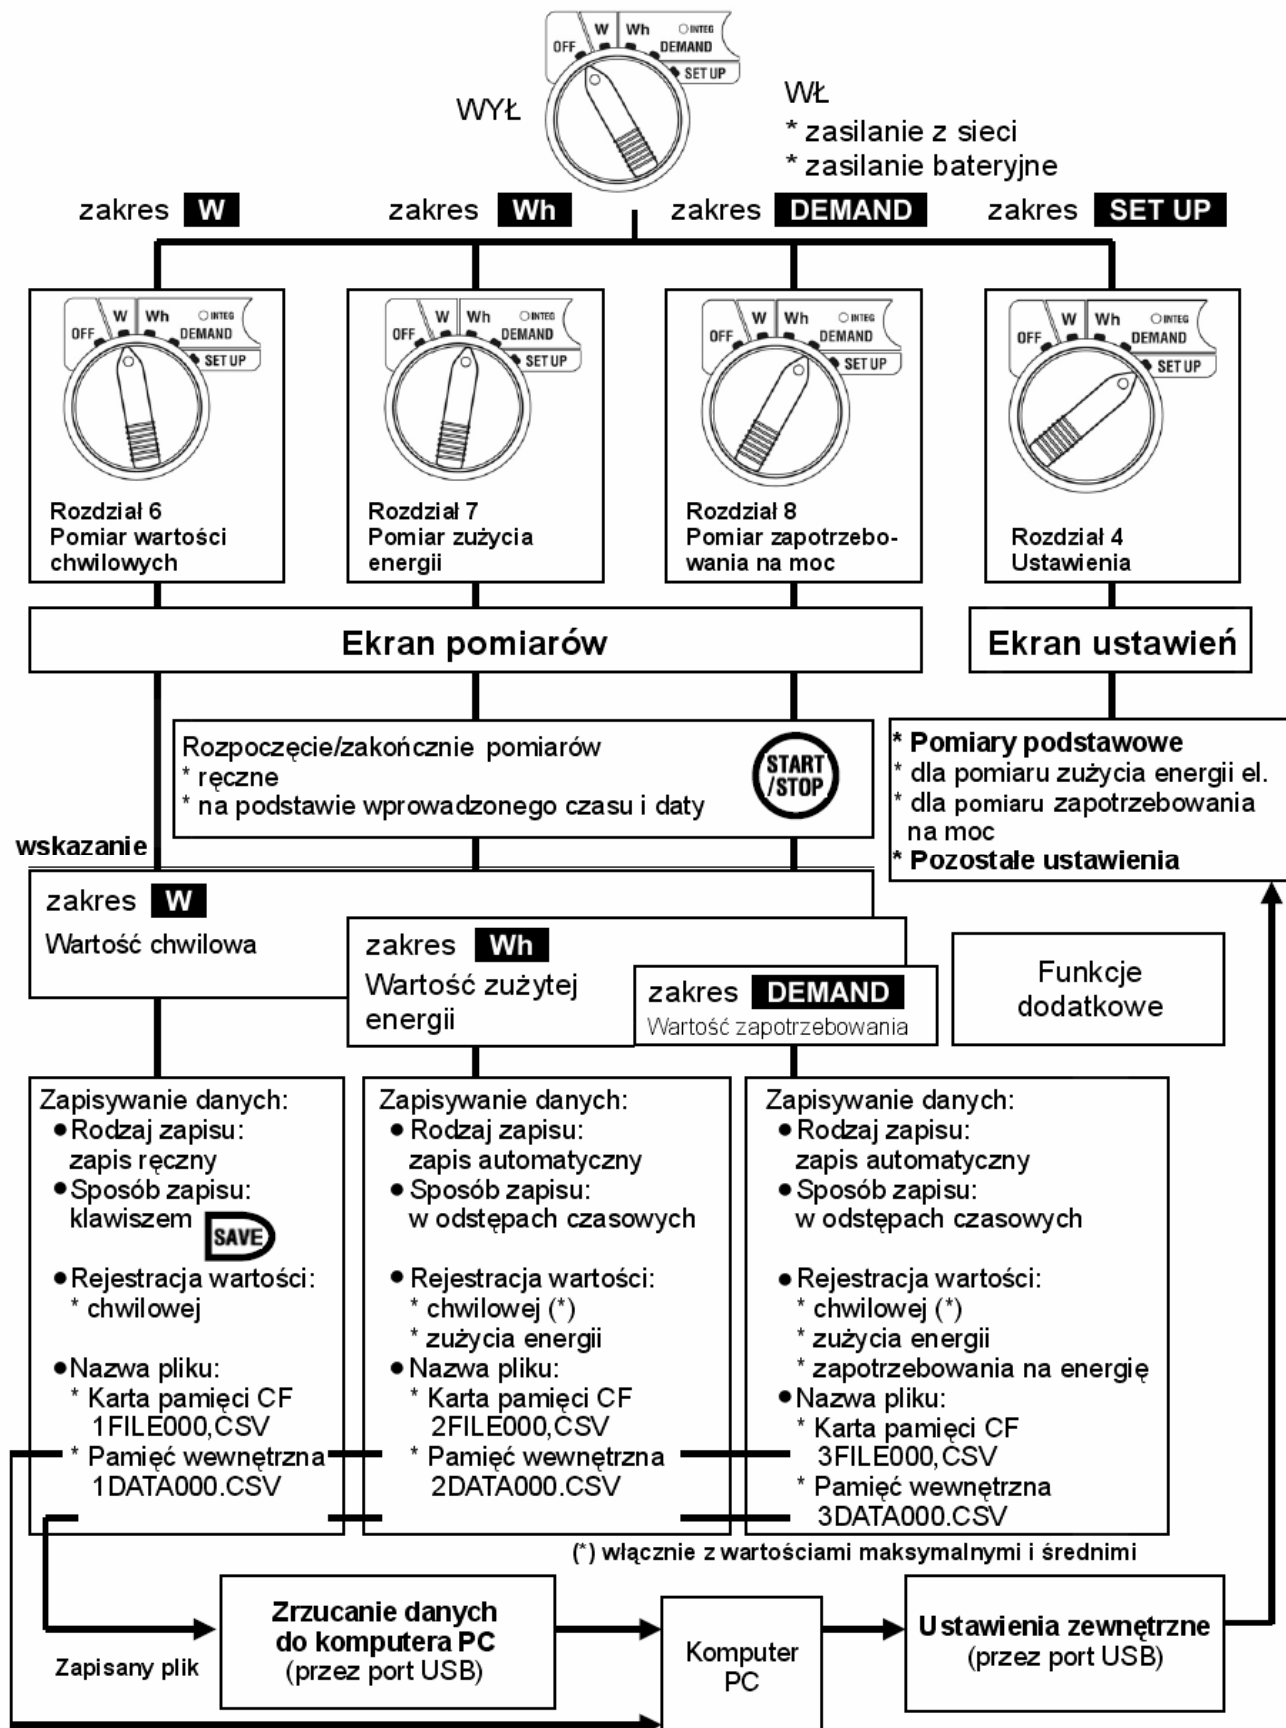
OFF W Wh INTEG DEMAND SET UP

WYŁ

WŁ
* zasilanie z sieci
* zasilanie bateryjne

zakres W
zakres Wh
zakres DEMAND
zakres SET UP

OFF W Wh INTEG DEMAND SET UP
Rozdział 6
Pomiar wartości chwilowych

OFF W Wh INTEG DEMAND SET UP
Rozdział 7
Pomiar zużycia energii

OFF W Wh INTEG DEMAND SET UP
Rozdział 8
Pomiar zapotrzebowania na moc

OFF W Wh INTEG DEMAND SET UP
Rozdział 4
Ustawienia

Ekran pomiarów

Ekran ustawień

Rozpoczęcie/zakończnie pomiarów
* ręczne
* na podstawie wprowadzonego czasu i daty

START /STOP

* Pomiary podstawowe
* dla pomiaru zużycia energii el.
* dla pomiaru zapotrzebowania na moc
* Pozostałe ustawienia

wskazanie

zakres W
Wartość chwilowa

zakres Wh
Wartość zużytej energii

zakres DEMAND
Wartość zapotrzebowania

Funkcje dodatkowe

Zapisywanie danych:
●Rodzaj zapisu:
zapis ręczny
●Sposób zapisu:
klawiszem SAVE
●Rejestracja wartości:
* chwilowej
●Nazwa pliku:
* Karta pamięci CF
1FILE000,CSV
* Pamięć wewnętrzna
1DATA000.CSV

Zapisywanie danych:
●Rodzaj zapisu:
zapis automatyczny
●Sposób zapisu:
w odstępach czasowych
●Rejestracja wartości:
* chwilowej (*)
* zużycia energii
●Nazwa pliku:
* Karta pamięci CF
2FILE000,CSV
* Pamięć wewnętrzna
2DATA000.CSV

Zapisywanie danych:
●Rodzaj zapisu:
zapis automatyczny
●Sposób zapisu:
w odstępach czasowych
●Rejestracja wartości:
* chwilowej (*)
* zużycia energii
* zapotrzebowania na energię
●Nazwa pliku:
* Karta pamięci CF
3FILE000,CSV
* Pamięć wewnętrzna
3DATA000.CSV

(*) włącznie z wartościami maksymalnymi i średnimi

Zrzucanie danych do komputera PC
(przez port USB)

Zapisany plik

Komputer PC

Ustawienia zewnętrzne
(przez port USB)